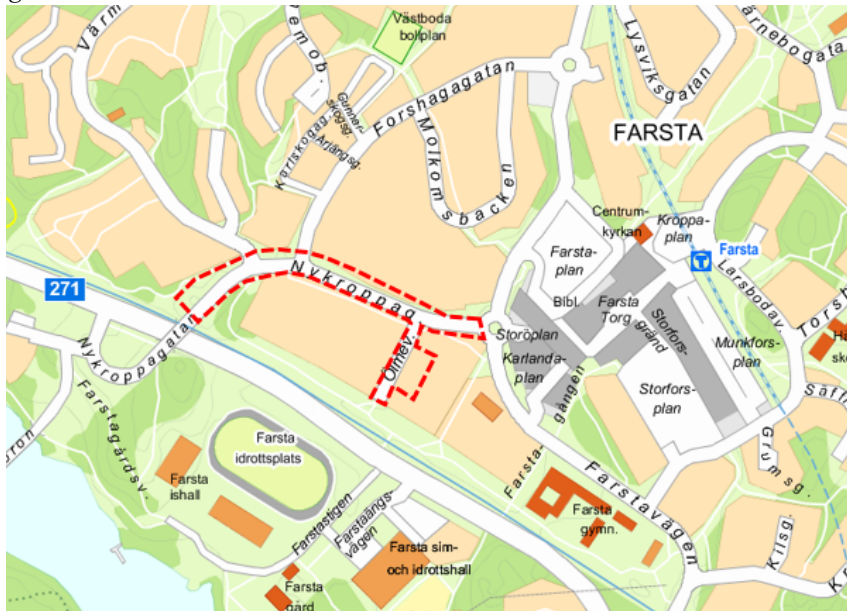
Värm
Västboda bollplan
emob.
Gunnarsbyggsg.
Karlskogag.
Arjängsg.
Forshagagatan
Molkomsbacken
Lysviksgatan
ärnebogatan
FARSTA
Centrumkyrkan
Kroppaplan
Farsta
Larsbodav.
Torsh
271
Nykroppag
Farstaplan
Bibl.
Farsta Torg
Storforsgränd
Munkforsplan
Storöplan
Karlandaplan
gången
Storforsplan
Ölmev.
Nykroppagatan
Farstagårdsv.
Farsta idrottsplats
Farsta ishall
Farstastigen
Farstaängsvägen
Farsta sim- och idrottshall
Farsta gård
Farsta
Farstavägen
Farsta gymn.
Grums g.
Kilsg.
Säffl
sk
ron